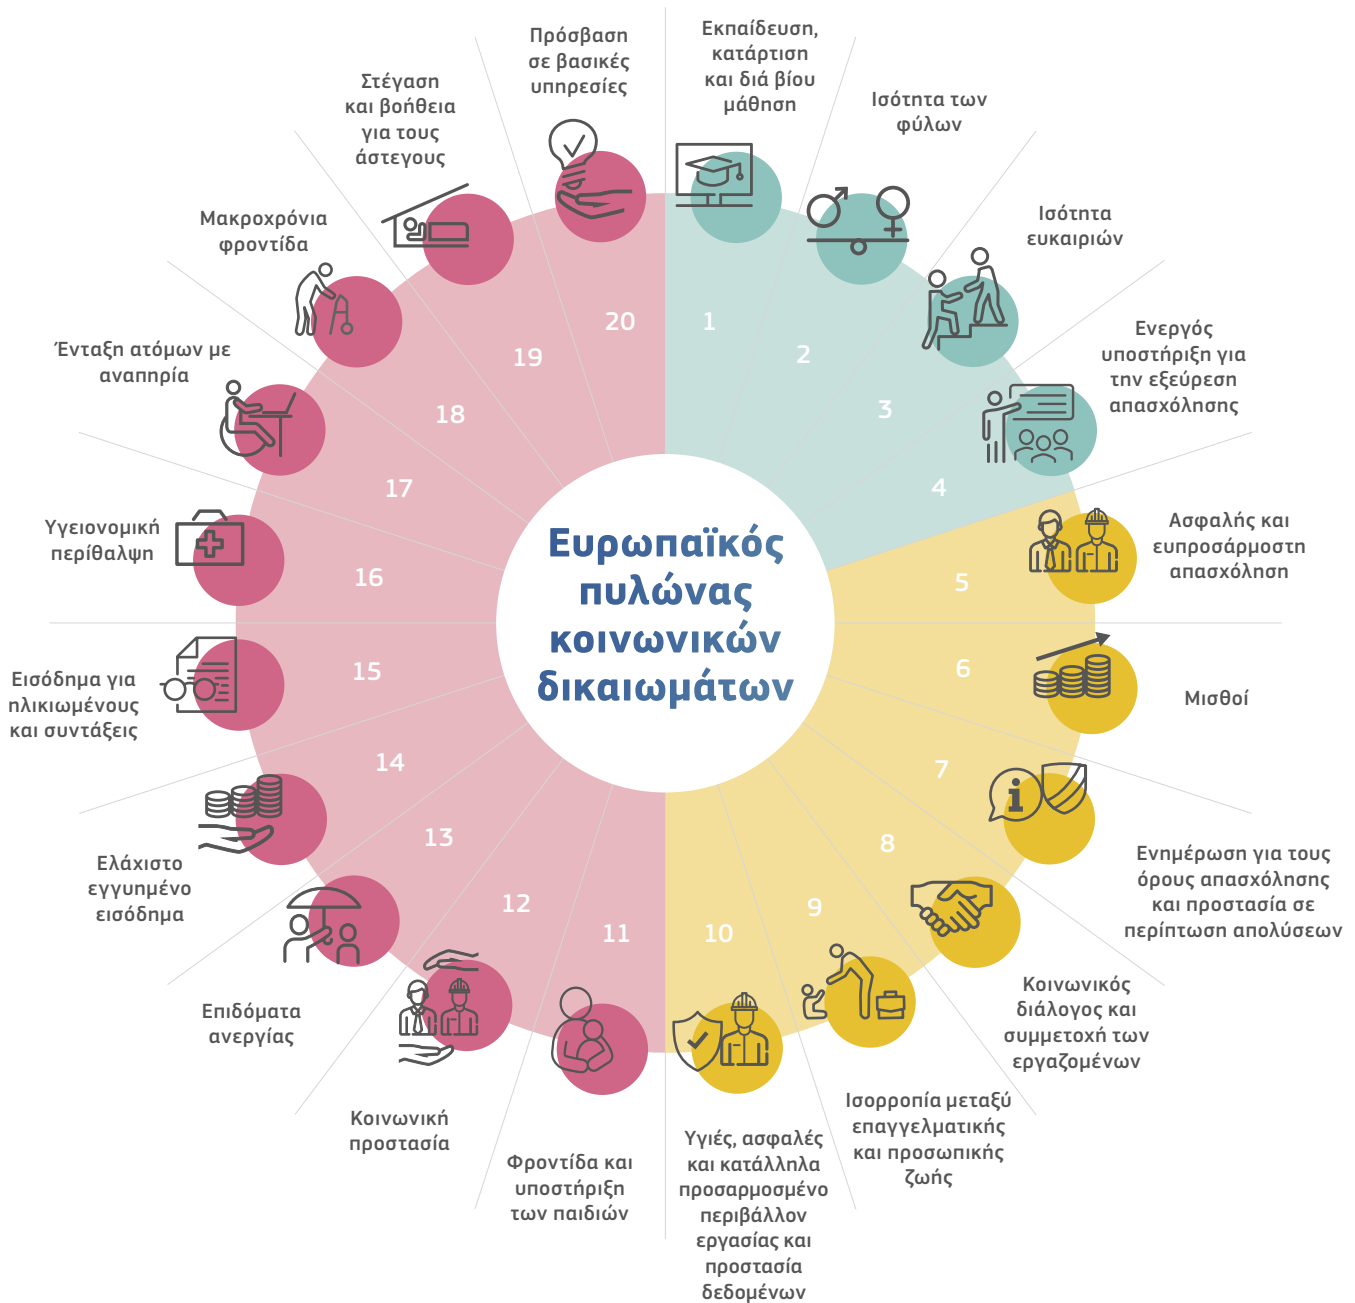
Ευρωπαϊκός πυλώνας κοινωνικών δικαιωμάτων

1 Εκπαίδευση, κατάρτιση και διά βίου μάθηση

2 Ισότητα των φύλων

3 Ισότητα ευκαιριών

4 Ενεργός υποστήριξη για την εξεύρεση απασχόλησης

5 Ασφαλής και ευπροσάρμοστη απασχόληση

6 Μισθοί

7 Ενημέρωση για τους όρους απασχόλησης και προστασία σε περίπτωση απολύσεων

8 Κοινωνικός διάλογος και συμμετοχή των εργαζομένων

9 Ισορροπία μεταξύ επαγγελματικής και προσωπικής ζωής

10 Υγιές, ασφαλές και κατάλληλα προσαρμοσμένο περιβάλλον εργασίας και προστασία δεδομένων

11 Φροντίδα και υποστήριξη των παιδιών

12 Κοινωνική προστασία

13 Επιδόματα ανεργίας

14 Ελάχιστο εγγυημένο εισόδημα

15 Εισόδημα για ηλικιωμένους και συντάξεις

16 Υγειονομική περίθαλψη

17 Ένταξη ατόμων με αναπηρία

18 Μακροχρόνια φροντίδα

19 Στέγαση και βοήθεια για τους άστεγους

20 Πρόσβαση σε βασικές υπηρεσίες